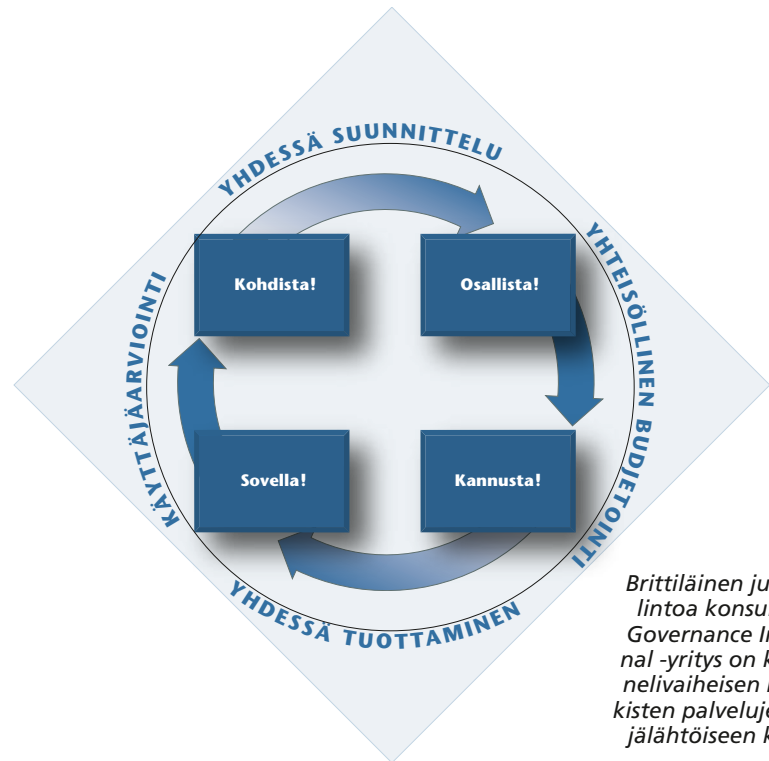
YHDESSÄ SUUNNITTELU

YHTEISÖLLINEN BUDJETOINTI

YHDESSÄ TUOTTAMINEN

KÄYTTÄJÄARVIOINTI

Kohdista!

Osallista!

Sovella!

Kannusta!

Brittiläinen ju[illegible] lintoa konsu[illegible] Governance I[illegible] nal -yritys on k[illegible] nelivaiheisen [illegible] kisten palveluj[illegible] jälähtöiseen k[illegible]